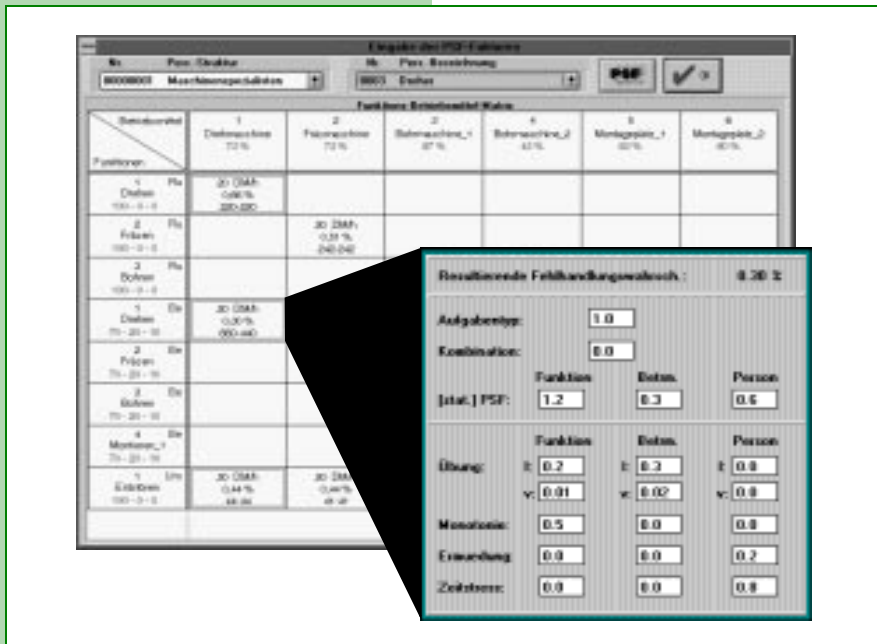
Eingabe der PSF-Faktoren

Nr. Pers.-Struktur
00000001 Maschinenspezialisten

Nr. Pers.-Bezeichnung
0003 Dreher

PSF

Funktions-Betriebsmittel-Matrix

| Betriebsmittel / Funktionen | 1 Drehmaschine 73 % | 2 Fräsmaschine 73 % | 3 Bohrmaschine_1 87 % | 4 Bohrmaschine_2 43 % | 5 Montageplatz_1 60 % | 6 Montageplatz_2 60 % |
|---|---|---|---|---|---|---|
| 1 Fa Drehen 100-0-0 | 20 DM/h 0,66 % 220-220 | | | | | |
| 2 Fa Fräsen 100-0-0 | | 20 DM/h 0,51 % 240-240 | | | | |
| 3 Fa Bohren 100-0-0 | | | | | | |
| 1 Ein Drehen 70-20-10 | 20 DM/h 0,30 % 660-440 | | | | | |
| 2 Ein Fräsen 70-20-10 | | | | | | |
| 3 Ein Bohren 70-20-10 | | | | | | |
| 4 Ein Montieren_1 70-20-10 | | | | | | |
| 1 Um Entgraten 100-0-0 | 20 DM/h 0,44 % 44-44 | 20 DM/h 0,44 % 44-44 | | | | |

Resultierende Fehlhandlungswahrsch. : 0.30 %

Aufgabentyp: 1.0
Kombination: 0.0

| | Funktion | Betrm. | Person |
|---|---|---|---|
| [stat.] PSF: | 1.2 | 0.3 | 0.6 |

| | Funktion | Betrm. | Person |
|---|---|---|---|
| Übung: | I: 0.2 | I: 0.3 | I: 0.0 |
| | v: 0.01 | v: 0.02 | v: 0.0 |
| Monotonie: | 0.5 | 0.0 | 0.0 |
| Ermüdung: | 0.0 | 0.0 | 0.2 |
| Zeitstress: | 0.0 | 0.0 | 0.0 |